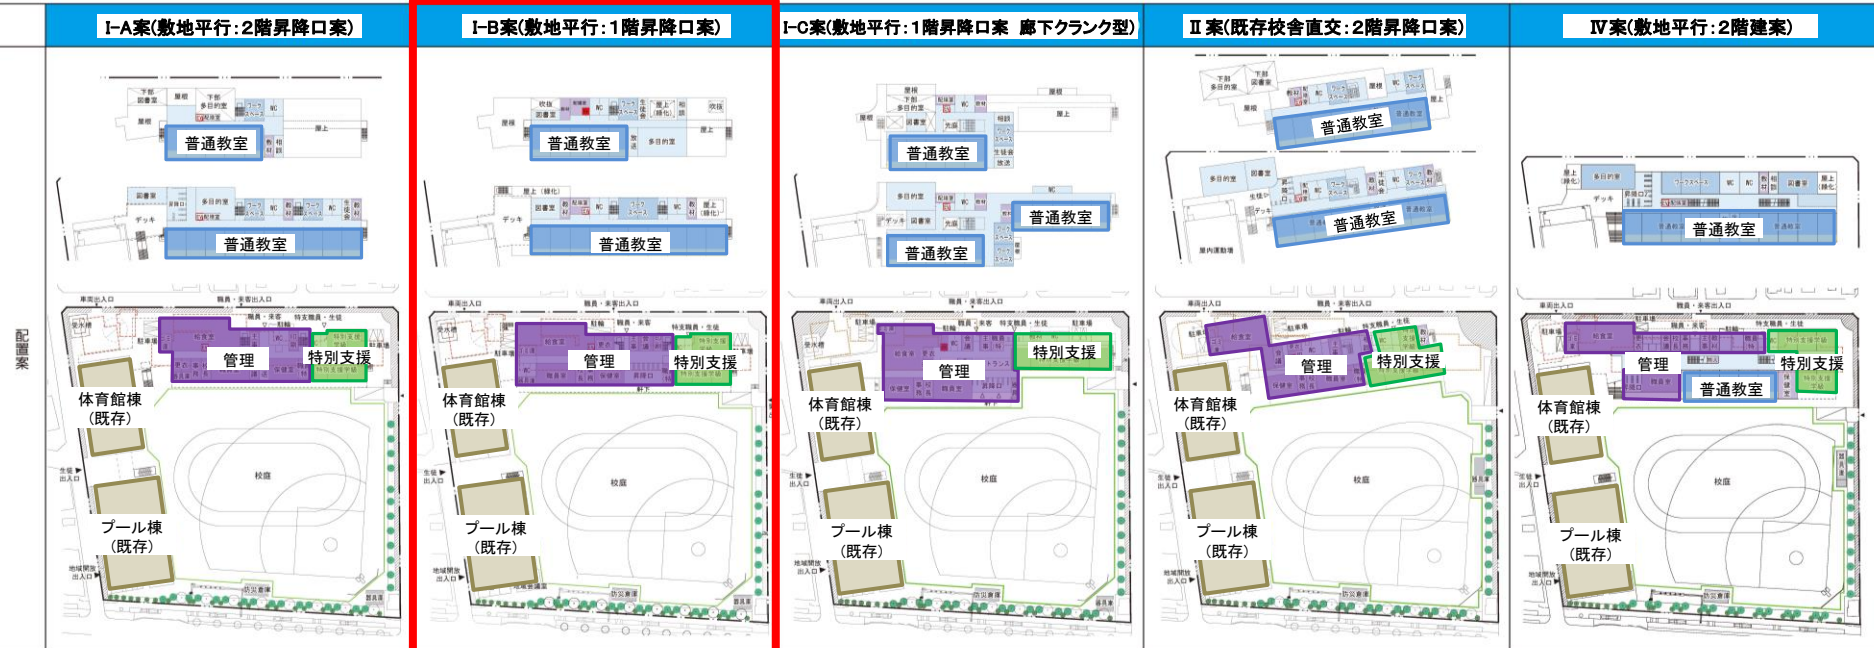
Ⅰ-A案(敷地平行:2階昇降口案)

Ⅰ-B案(敷地平行:1階昇降口案)

Ⅰ-C案(敷地平行:1階昇降口案 廊下クランク型)

Ⅱ案(既存校舎直交:2階昇降口案)

Ⅳ案(敷地平行:2階建案)

配置案

普通教室
普通教室
管理
特別支援
体育館棟
(既存)
校庭
プール棟
(既存)

普通教室
普通教室
管理
特別支援
体育館棟
(既存)
校庭
プール棟
(既存)

普通教室
普通教室
普通教室
管理
特別支援
体育館棟
(既存)
校庭
プール棟
(既存)

普通教室
普通教室
管理
特別支援
体育館棟
(既存)
校庭
プール棟
(既存)

普通教室
管理
特別支援
普通教室
体育館棟
(既存)
校庭
プール棟
(既存)